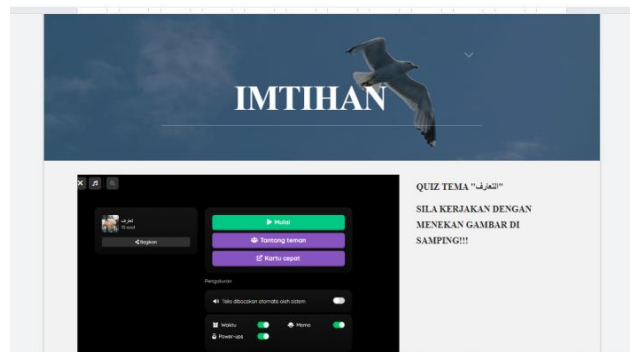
IMTIHAN

ﺗﻌﺎﺭﻑ
15 soal
Bagikan

Mulai
Tantang teman
Kartu cepat

Pengaturan
Teks dibacakan otomatis oleh sistem
Waktu
Meme
Power-ups

QUIZ TEMA "التعارف"

SILA KERJAKAN DENGAN MENEKAN GAMBAR DI SAMPING!!!